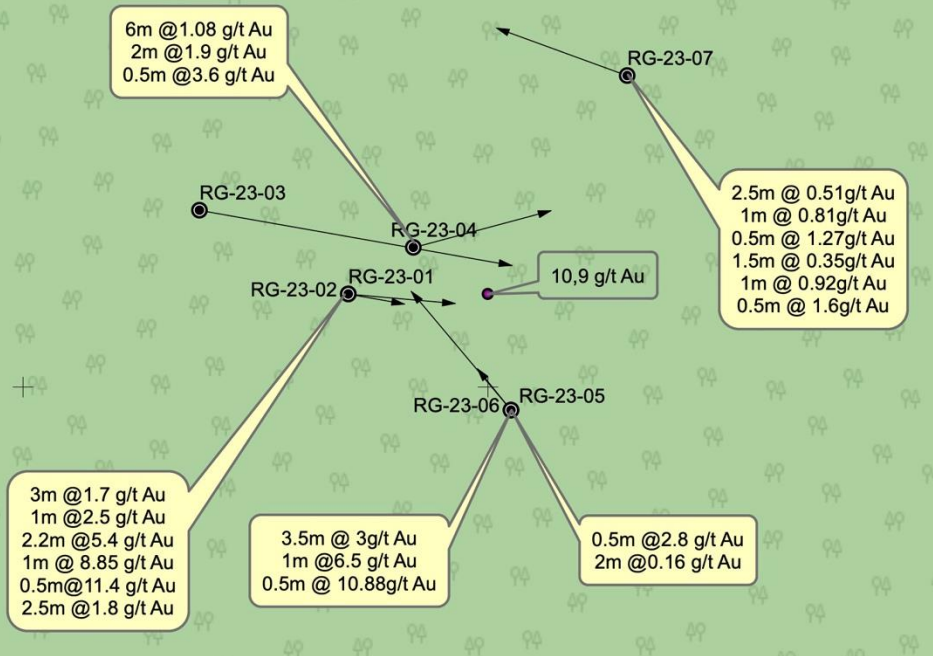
6m @1.08 g/t Au
2m @1.9 g/t Au
0.5m @3.6 g/t Au

RG-23-07

2.5m @ 0.51g/t Au
1m @ 0.81g/t Au
0.5m @ 1.27g/t Au
1.5m @ 0.35g/t Au
1m @ 0.92g/t Au
0.5m @ 1.6g/t Au

RG-23-03

RG-23-04

10,9 g/t Au

RG-23-01

RG-23-02

RG-23-06

RG-23-05

3m @1.7 g/t Au
1m @2.5 g/t Au
2.2m @5.4 g/t Au
1m @ 8.85 g/t Au
0.5m@11.4 g/t Au
2.5m @1.8 g/t Au

3.5m @ 3g/t Au
1m @6.5 g/t Au
0.5m @ 10.88g/t Au

0.5m @2.8 g/t Au
2m @0.16 g/t Au